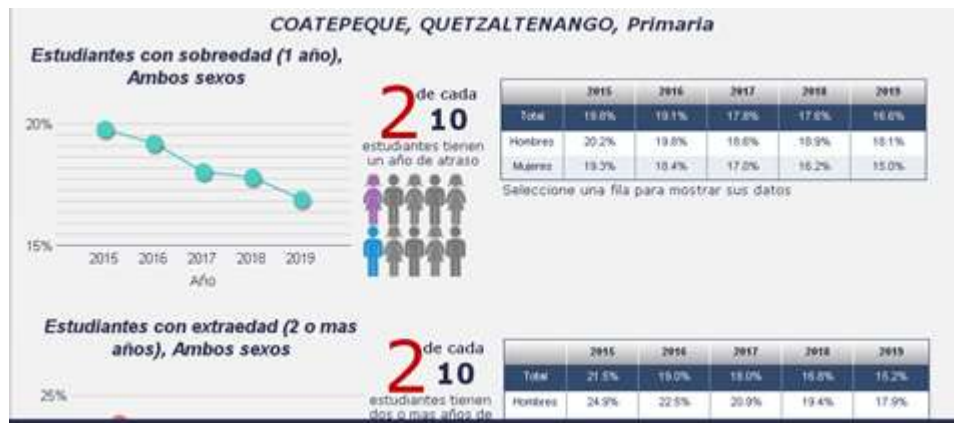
COATEPEQUE, QUETZALTENANGO, Primaria

Estudiantes con sobreedad (1 año), Ambos sexos

20%

15%

2015 2016 2017 2018 2019

Año

2 de cada 10

estudiantes tienen un año de atraso

| | 2015 | 2016 | 2017 | 2018 | 2019 |
|---|---|---|---|---|---|
| Total | 19.8% | 19.1% | 17.8% | 17.6% | 16.6% |
| Hombres | 20.2% | 19.8% | 18.6% | 18.9% | 18.1% |
| Mujeres | 19.3% | 18.4% | 17.0% | 16.2% | 15.0% |

Seleccione una fila para mostrar sus datos

Estudiantes con extraedad (2 o mas años), Ambos sexos

25%

2 de cada 10

estudiantes tienen dos o mas años de

| | 2015 | 2016 | 2017 | 2018 | 2019 |
|---|---|---|---|---|---|
| Total | 21.5% | 19.0% | 18.0% | 16.8% | 15.2% |
| Hombres | 24.9% | 22.5% | 20.9% | 19.4% | 17.9% |